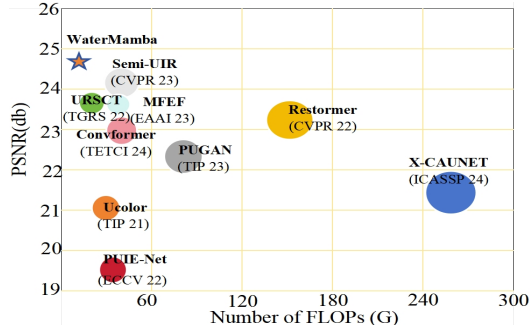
26
25
24
23
22
21
20
19
PSNR(db)
WaterMamba
Semi-UIR
(CVPR 23)
URSCT
(TGRS 22)
MFEF
(EAAI 23)
Conformer
(TETCI 24)
Restormer
(CVPR 22)
PUGAN
(TIP 23)
X-CAUNET
(ICASSP 24)
Ucolor
(TIP 21)
PUIE-Net
(ECCV 22)
60
120
180
240
300
Number of FLOPs (G)